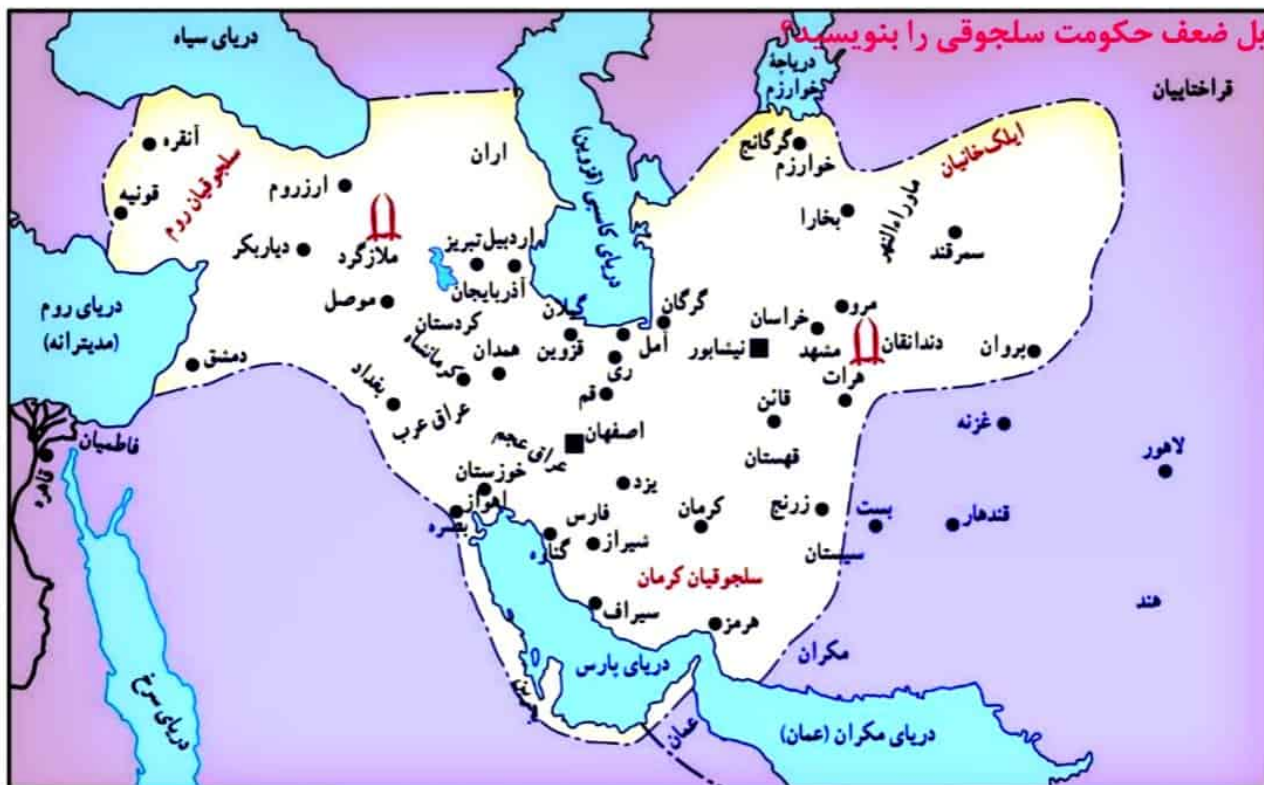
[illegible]یل ضعف حکومت سلجوقی را بنویسید؟

دریای سیاه
دریاچه خوارزم
قراختاییان
آنقره
سلجوقیان روم
قونیه
ارزروم
اران
دریای کاسپی (قزوین)
گرگانج
خوارزم
ایلک خانیان
ماوراءالنهر
بخارا
سمرقند
دیاربکر
ملازگرد
اردبیل
تبریز
آذربایجان
موصل
دریای روم (مدیترانه)
گیلان
گرگان
مرو
خراسان
کردستان
کرمانشاه
همدان
قزوین
آمل
نیشابور
مشهد
دندانقان
پروان
دمشق
بغداد
ری
هرات
قم
قائن
غزنه
عراق عرب
عراق عجم
اصفهان
قهستان
لاهور
فاطمیان
قاهره
خوزستان
اهواز
یزد
کرمان
زرنج
بست
قندهار
بصره
فارس
شیراز
گناوه
سیستان
سلجوقیان کرمان
هند
سیراف
هرمز
مکران
دریای پارس
دریای سرخ
عمان
دریای مکران (عمان)